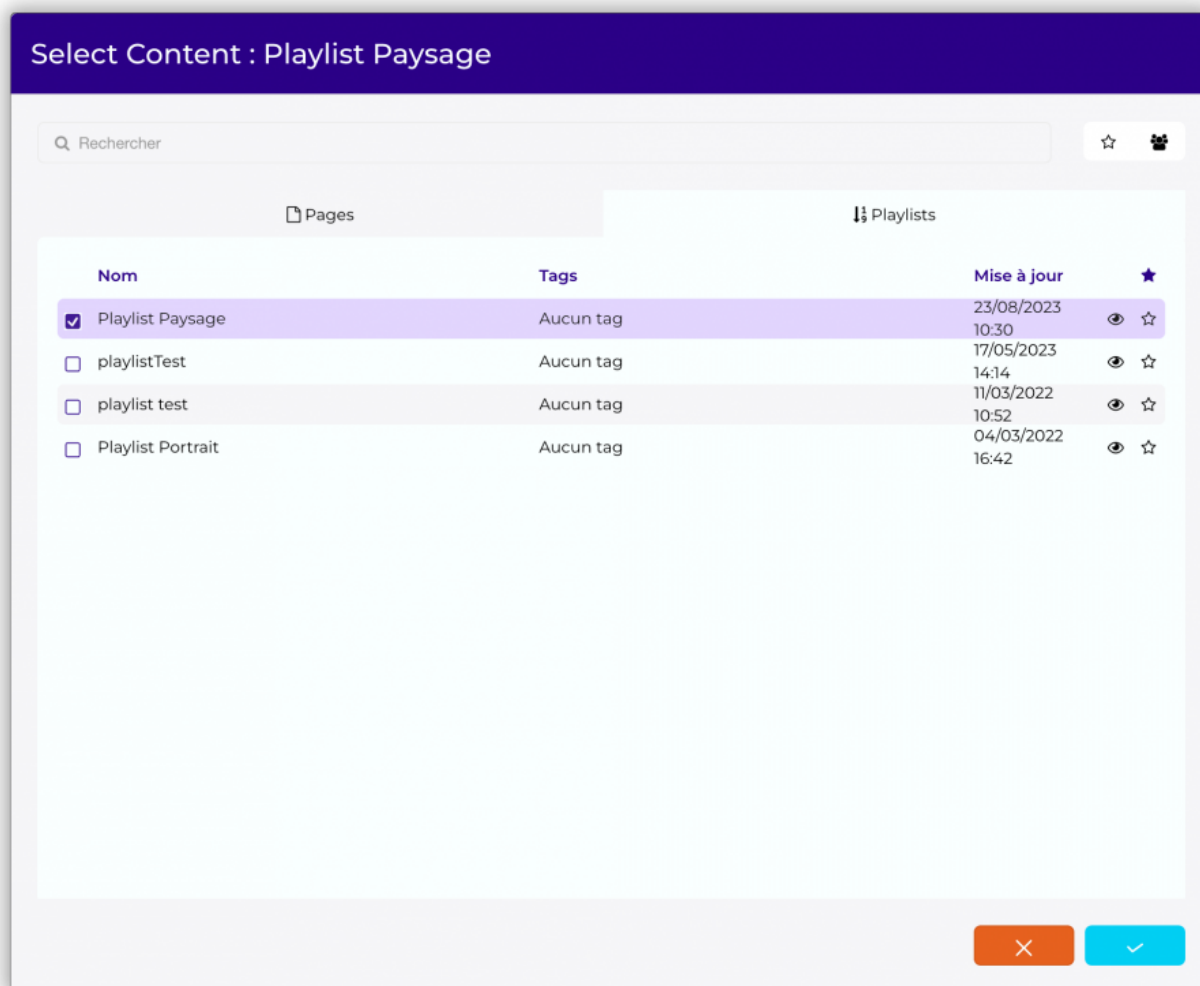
Select Content : Playlist Paysage

Rechercher

Pages

Playlists

| Nom | Tags | Mise à jour |
|---|---|---|
| Playlist Paysage | Aucun tag | 23/08/2023 10:30 |
| playlistTest | Aucun tag | 17/05/2023 14:14 |
| playlist test | Aucun tag | 11/03/2022 10:52 |
| Playlist Portrait | Aucun tag | 04/03/2022 16:42 |